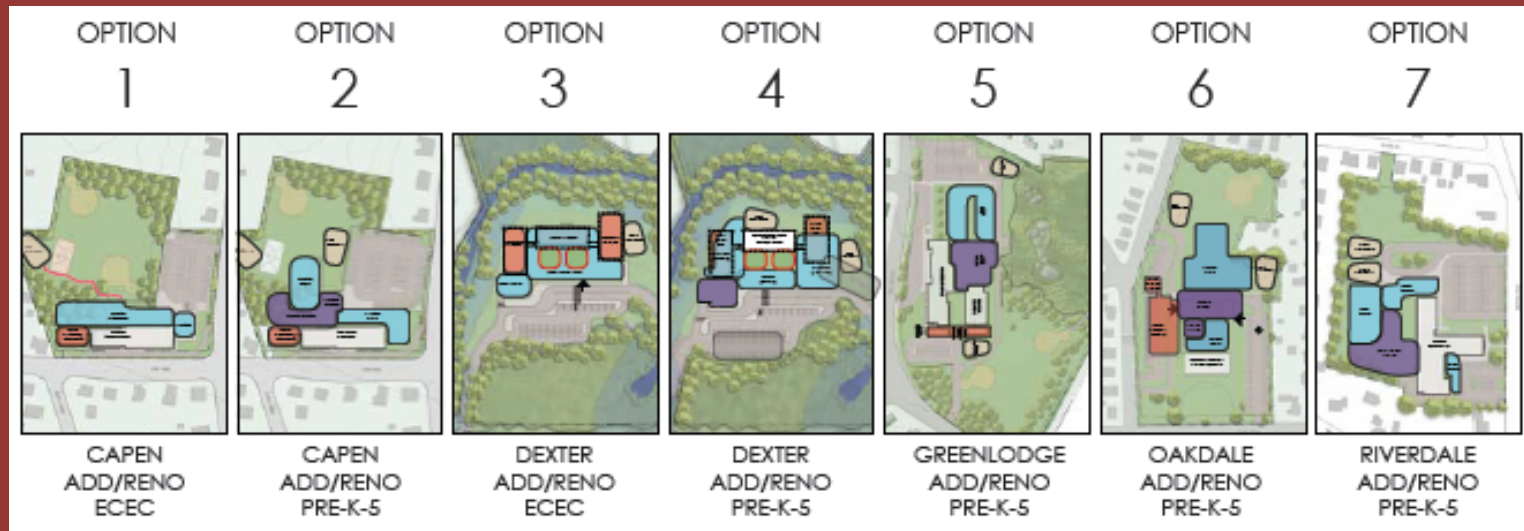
OPTION 1
CAPEN ADD/RENO ECEC

OPTION 2
CAPEN ADD/RENO PRE-K-5

OPTION 3
DEXTER ADD/RENO ECEC

OPTION 4
DEXTER ADD/RENO PRE-K-5

OPTION 5
GREENLODGE ADD/RENO PRE-K-5

OPTION 6
OAKDALE ADD/RENO PRE-K-5

OPTION 7
RIVERDALE ADD/RENO PRE-K-5